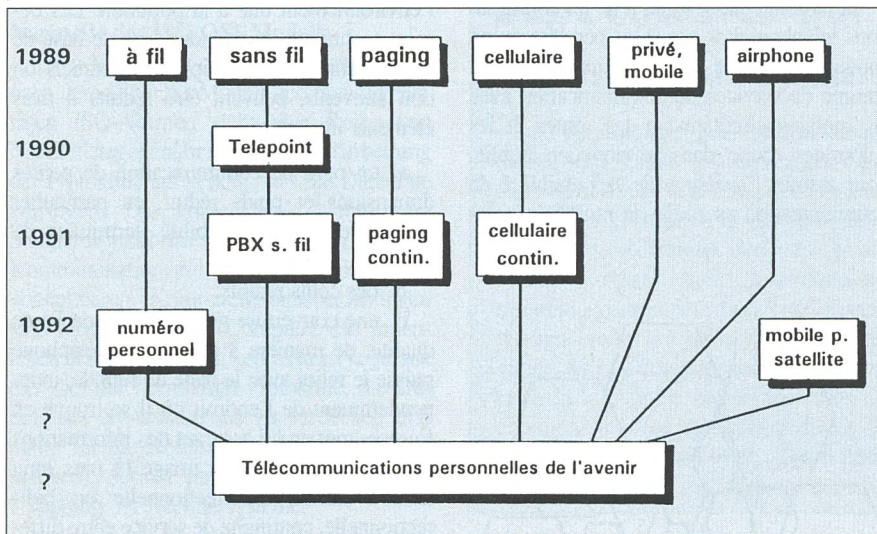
1989
à fil
sans fil
paging
cellulaire
privé, mobile
airphone

1990
Telepoint

1991
PBX s. fil
paging contin.
cellulaire contin.

1992
numéro personnel
mobile p. satellite

?
?
Télécommunications personnelles de l'avenir